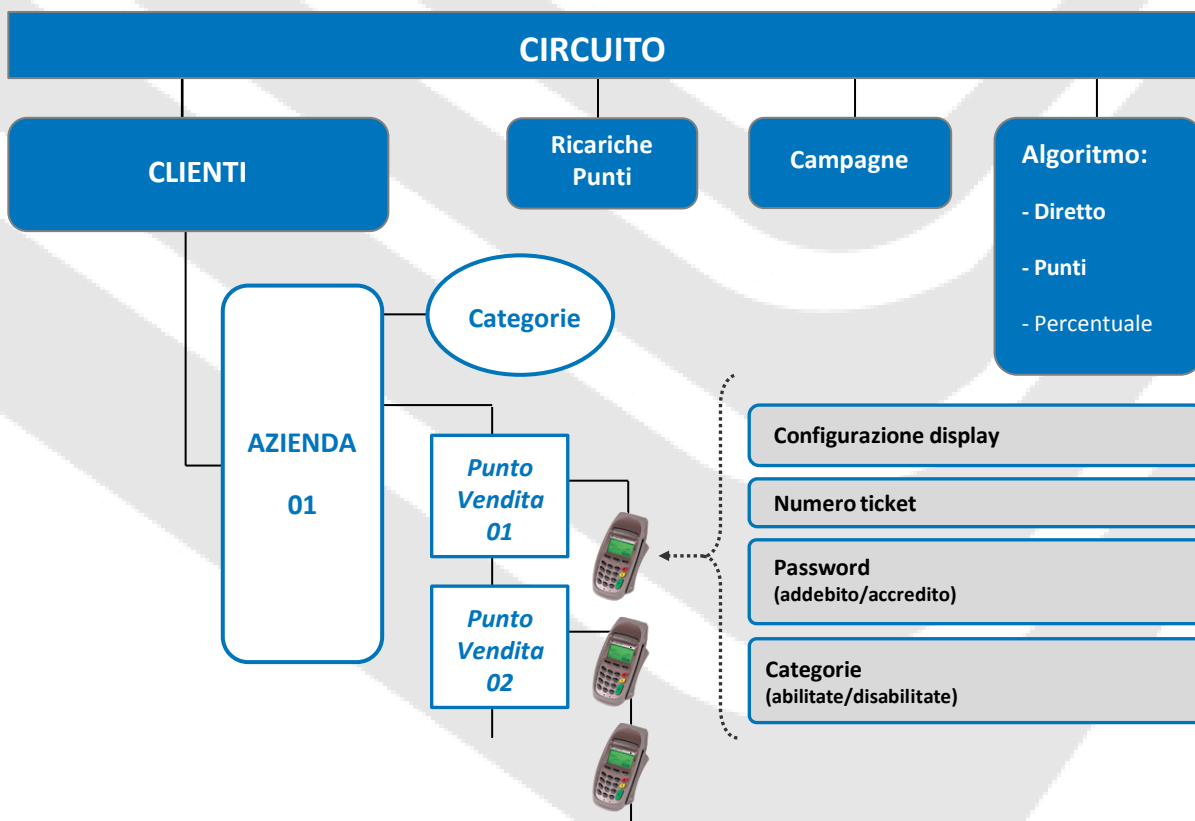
CIRCUITO

CLIENTI

Ricariche Punti

Campagne

Algoritmo:

- Diretto

- Punti

- Percentuale

Categorie

AZIENDA

01

Punto Vendita 01

Punto Vendita 02

Configurazione display

Numero ticket

Password
(addebito/accredito)

Categorie
(abilitate/disabilitate)